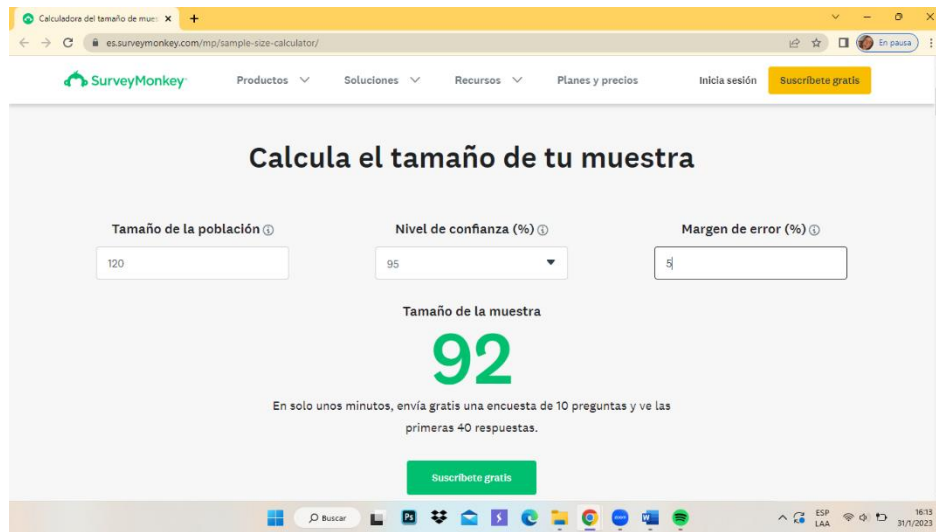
Calculadora del tamaño de mue ×
+
es.surveymonkey.com/mp/sample-size-calculator/
En pausa
SurveyMonkey
Productos
Soluciones
Recursos
Planes y precios
Inicia sesión
Suscríbete gratis

Calcula el tamaño de tu muestra

Tamaño de la población
120
Nivel de confianza (%)
95
Margen de error (%)
5

Tamaño de la muestra
92

En solo unos minutos, envía gratis una encuesta de 10 preguntas y ve las primeras 40 respuestas.

Suscríbete gratis

Buscar
ESP LAA
16:13 31/1/2023